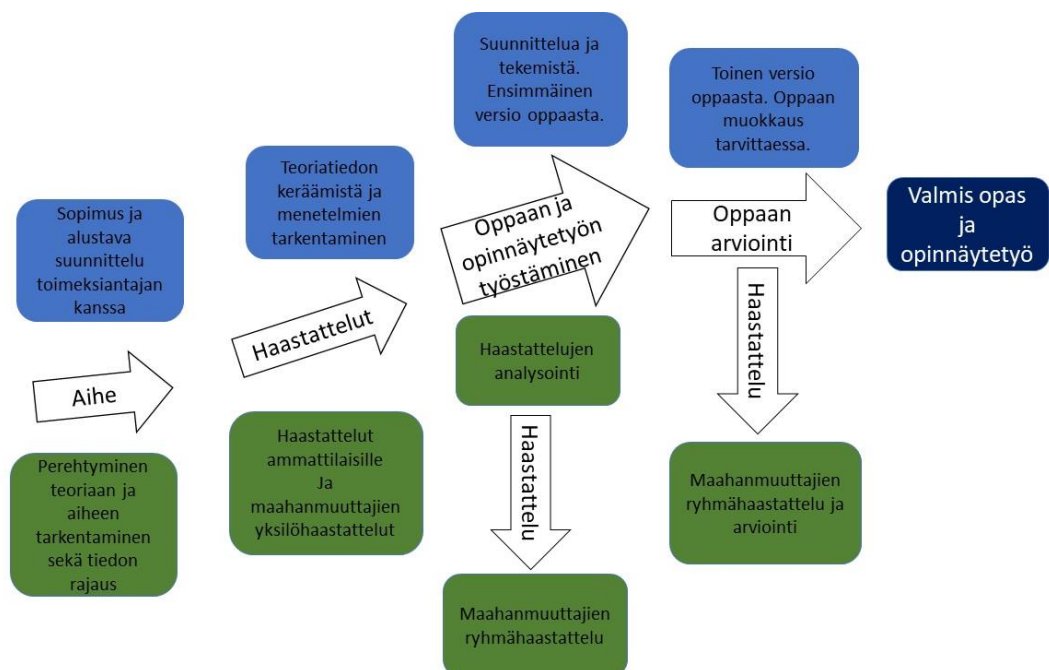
Sopimus ja alustava suunnittelu toimeksiantajan kanssa

Aihe

Perehtyminen teoriaan ja aiheen tarkentaminen sekä tiedon rajaus

Teoriatiedon keräämistä ja menetelmien tarkentaminen

Haastattelut

Haastattelut ammattilaisille Ja maahanmuuttajien yksilöhaastattelut

Suunnittelua ja tekemistä. Ensimmäinen versio oppaasta.

Oppaan ja opinnäytetyön työstäminen

Haastattelujen analysointi

Haastattelu

Maahanmuuttajien ryhmähaastattelu

Toinen versio oppaasta. Oppaan muokkaus tarvittaessa.

Oppaan arviointi

Haastattelu

Maahanmuuttajien ryhmähaastattelu ja arviointi

Valmis opas ja opinnäytetyö